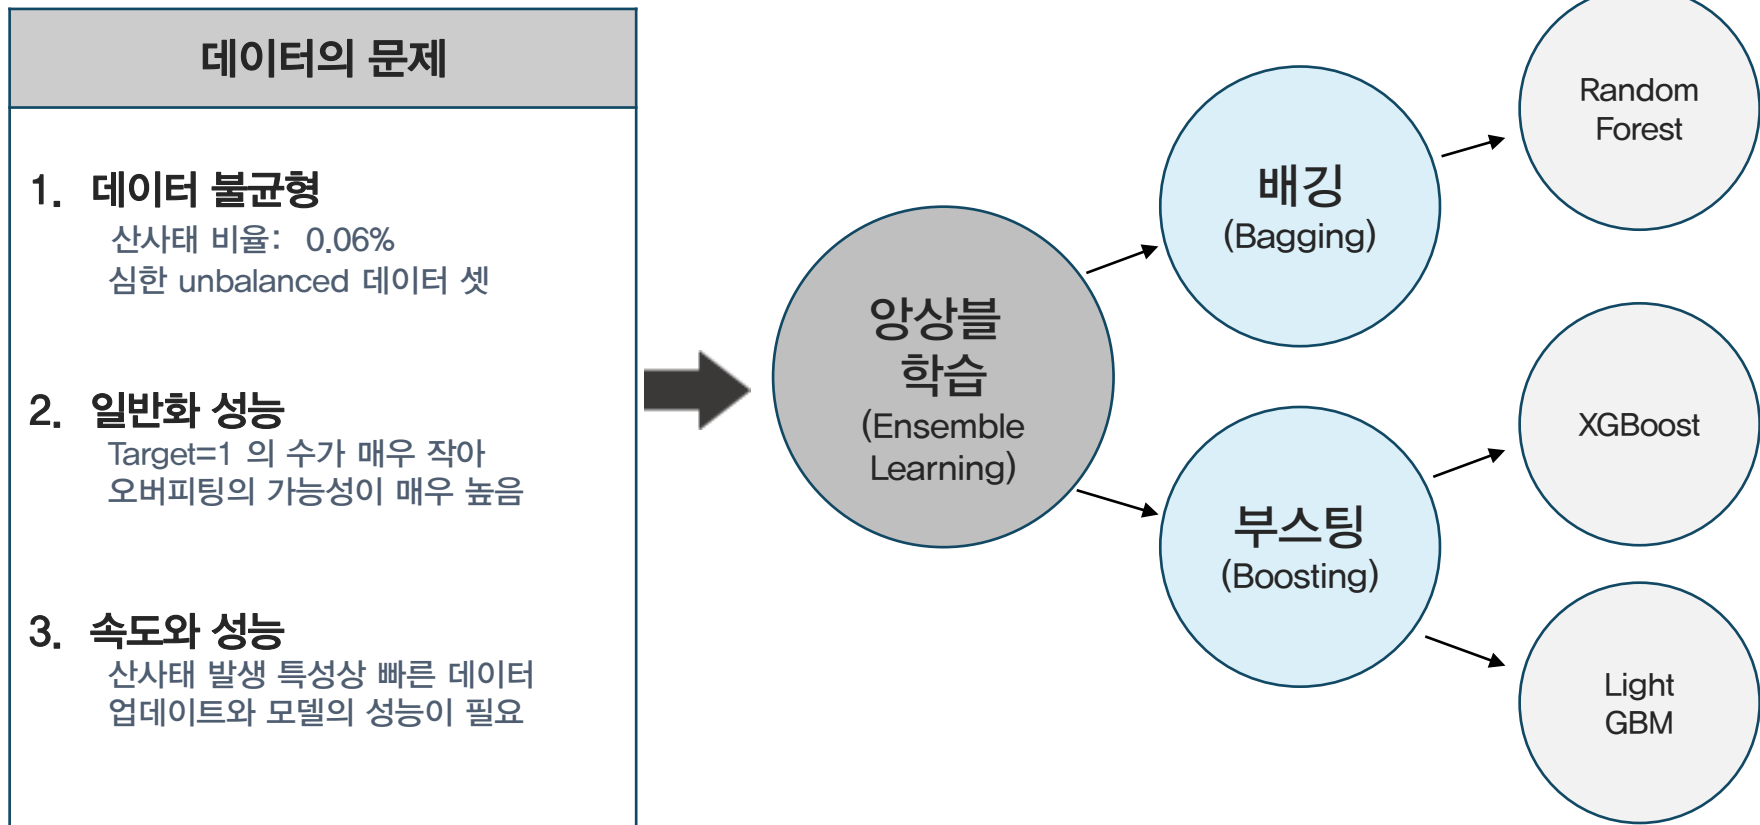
데이터의 문제

1. 데이터 불균형
산사태 비율: 0.06%
심한 unbalanced 데이터 셋

2. 일반화 성능
Target=1 의 수가 매우 작아
오버피팅의 가능성이 매우 높음

3. 속도와 성능
산사태 발생 특성상 빠른 데이터
업데이트와 모델의 성능이 필요

앙상블
학습
(Ensemble
Learning)

배깅
(Bagging)

부스팅
(Boosting)

Random
Forest

XGBoost

Light
GBM